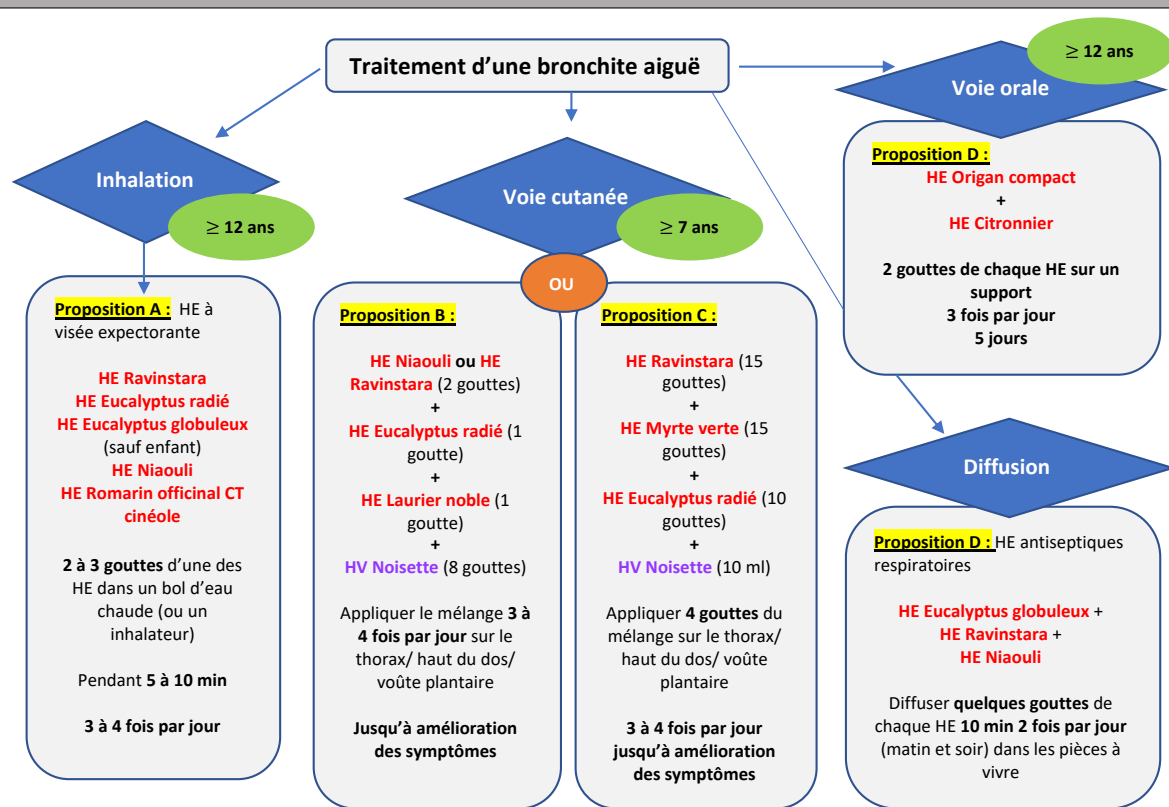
Traitement d'une bronchite aiguë

Inhalation

$\geq$ 12 ans

Proposition A : HE à visée expectorante

HE Ravinstara
HE Eucalyptus radié
HE Eucalyptus globuleux (sauf enfant)
HE Niaouli
HE Romarin officinal CT cinéole

2 à 3 gouttes d'une des HE dans un bol d'eau chaude (ou un inhalateur)

Pendant 5 à 10 min

3 à 4 fois par jour

Voie cutanée

$\geq$ 7 ans

OU

Proposition B :

HE Niaouli ou HE Ravinstara (2 gouttes)
+
HE Eucalyptus radié (1 goutte)
+
HE Laurier noble (1 goutte)
+
HV Noisette (8 gouttes)

Appliquer le mélange 3 à 4 fois par jour sur le thorax/ haut du dos/ voûte plantaire

Jusqu'à amélioration des symptômes

Proposition C :

HE Ravinstara (15 gouttes)
+
HE Myrte verte (15 gouttes)
+
HE Eucalyptus radié (10 gouttes)
+
HV Noisette (10 ml)

Appliquer 4 gouttes du mélange sur le thorax/ haut du dos/ voûte plantaire

3 à 4 fois par jour jusqu'à amélioration des symptômes

$\geq$ 12 ans

Voie orale

Proposition D :
HE Origan compact
+
HE Citronnier

2 gouttes de chaque HE sur un support
3 fois par jour
5 jours

Diffusion

Proposition D : HE antiseptiques respiratoires

HE Eucalyptus globuleux +
HE Ravinstara +
HE Niaouli

Diffuser quelques gouttes de chaque HE 10 min 2 fois par jour (matin et soir) dans les pièces à vivre